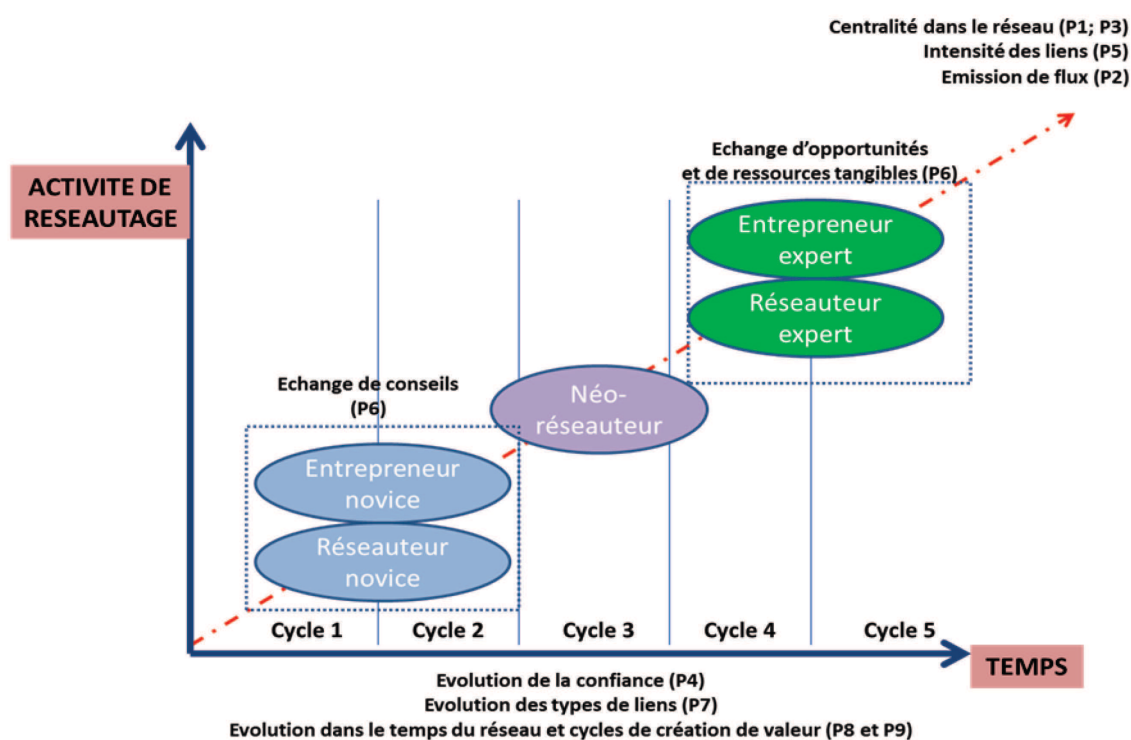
Centralité dans le réseau (P1; P3)
Intensité des liens (P5)
Emission de flux (P2)

ACTIVITE DE RESEAUTAGE

Echange d'opportunités et de ressources tangibles (P6)

Entrepreneur expert

Réseauteur expert

Echange de conseils (P6)

Néo-réseauteur

Entrepreneur novice

Réseauteur novice

Cycle 1
Cycle 2
Cycle 3
Cycle 4
Cycle 5

TEMPS

Evolution de la confiance (P4)
Evolution des types de liens (P7)
Evolution dans le temps du réseau et cycles de création de valeur (P8 et P9)